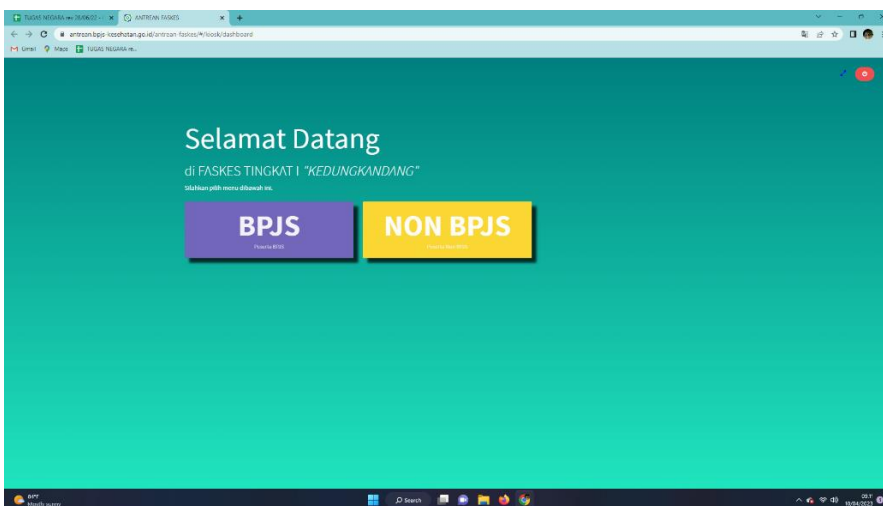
TUGAS NEGARA ++ 28/06/22 - ×
ANTREAN FASKES ×
+

antrean.bpjs-kesehatan.go.id/antrean-faskes/#/kiosk/dashboard

Gmail Maps TUGAS NEGARA ++

Selamat Datang

di FASKES TINGKAT I *"KEDUNGKANDANG"*

Silahkan pilih menu dibawah ini.

BPJS

Peserta BPJS

NON BPJS

Peserta Non BPJS

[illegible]
Mostly sunny

Search

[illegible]
10/04/2023